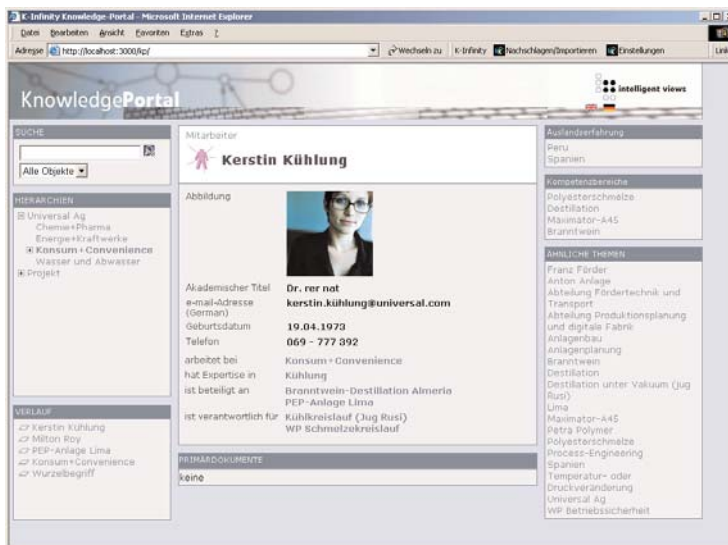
K-Infinity Knowledge-Portal - Microsoft Internet Explorer

Datei Bearbeiten Ansicht Favoriten Extras ?

Adresse http://localhost:3000/kp/ Wechseln zu K-Infinity Nachschlagen/Importieren Einstellungen Link

KnowledgePortal

intelligent views

SUCHE

Alle Objekte

HIERARCHIEN

Universal Ag
Chemie+Pharma
Energie+Kraftwerke
Konsum+Convenience
Wasser und Abwasser
Projekt

VERLAUF

Kerstin Kühlung
Milton Roy
PEP-Anlage Lima
Konsum+Convenience
Wurzelbegriff

Mitarbeiter

Kerstin Kühlung

Abbildung

Akademischer Titel Dr. rer nat
e-mail-Adresse (German) kerstin.kühlung@universal.com
Geburtsdatum 19.04.1973
Telefon 069 - 777 392
arbeitet bei Konsum+Convenience
hat Expertise in Kühlung
ist beteiligt an Branntwein-Destillation Almeria
PEP-Anlage Lima
ist verantwortlich für Kühlkreislauf (Jug Rusi)
WP Schmelzekreislauf

PRIMÄRDOKUMENTE

keine

Auslandserfahrung

Peru
Spanien

Kompetenzbereiche

Polyesterschmelze
Destillation
Maximator-A45
Branntwein

ÄHNLICHE THEMEN

Franz Förder
Anton Anlage
Abteilung Fördertechnik und Transport
Abteilung Produktionsplanung und digitale Fabrik
Anlagenbau
Anlagenplanung
Branntwein
Destillation
Destillation unter Vakuum (Jug Rusi)
Lima
Maximator-A45
Petra Polymer
Polyesterschmelze
Process-Engineering
Spanien
Temperatur- oder Druckveränderung
Universal Ag
WP Betriebssicherheit